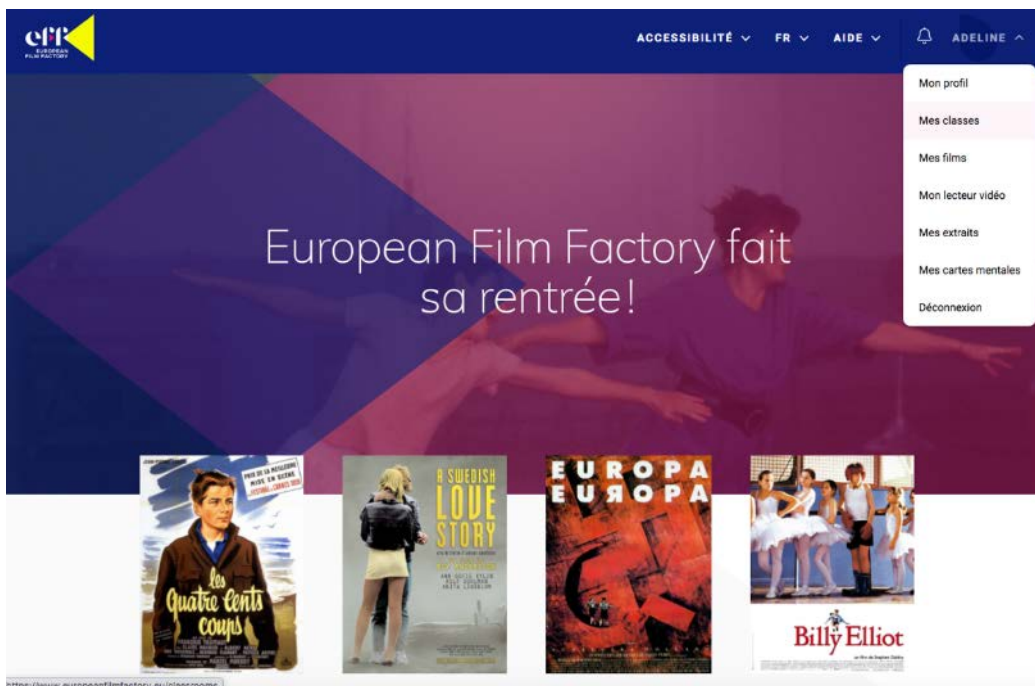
eff EUROPEAN FILM FACTORY

ACCESSIBILITÉ FR AIDE ADELINE

Mon profil
Mes classes
Mes films
Mon lecteur vidéo
Mes extraits
Mes cartes mentales
Déconnexion

European Film Factory fait sa rentrée!

PRIX DE LA MEILLEURE MISE EN SCÈNE FESTIVAL DE CANNES 1959

Les Quatre Cents Coups

A SWEDISH LOVE STORY

EUROPA EUROPA

Billy Elliot

https://www.europeanfilmfactory.eu/classrooms